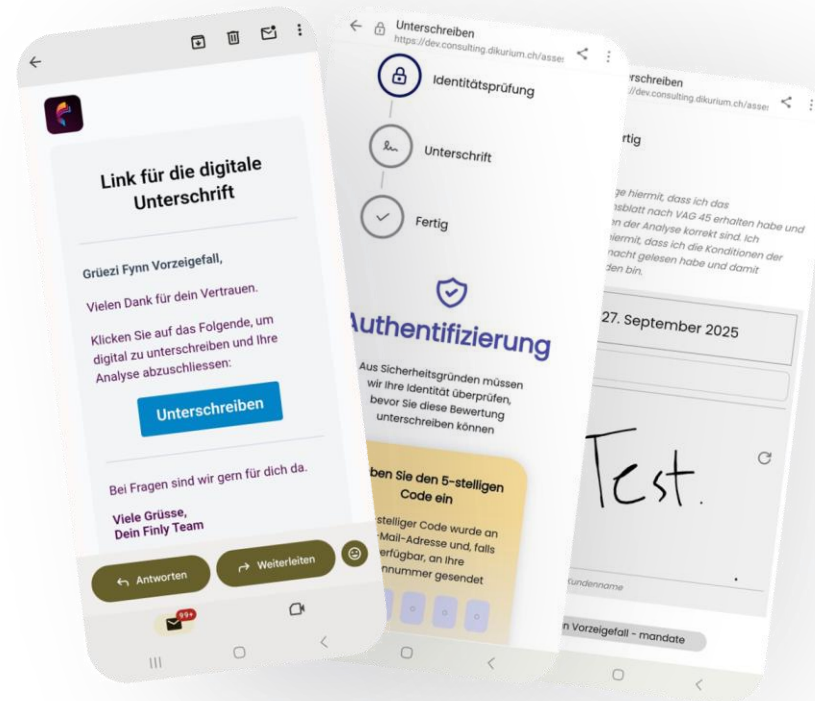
Link für die digitale Unterschrift

Grüezi Fynn Vorzeigefall,

Vielen Dank für dein Vertrauen.

Klicken Sie auf das Folgende, um digital zu unterschreiben und Ihre Analyse abzuschliessen:

Unterschreiben

Bei Fragen sind wir gern für dich da.

Viele Grüsse,
Dein Finly Team

Antworten

Weiterleiten

99+

Unterschreiben
https://dev.consulting.dikurium.ch/asse

Identitätsprüfung

Unterschrift

Fertig

Authentifizierung

Aus Sicherheitsgründen müssen wir Ihre Identität überprüfen, bevor Sie diese Bewertung unterschreiben können

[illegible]ben Sie den 5-stelligen Code ein

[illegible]stelliger Code wurde an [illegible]-Mail-Adresse und, falls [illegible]erfügbar, an Ihre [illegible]nnummer gesendet

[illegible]rschreiben
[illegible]//dev.consulting.dikurium.ch/asse

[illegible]rtig

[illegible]ge hiermit, dass ich das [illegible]nsblatt nach VAG 45 erhalten habe und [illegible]en der Analyse korrekt sind. Ich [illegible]hiermit, dass ich die Konditionen der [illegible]macht gelesen habe und damit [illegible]den bin.

27. September 2025

Test.

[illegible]kundenname

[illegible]n Vorzeigefall - mandate